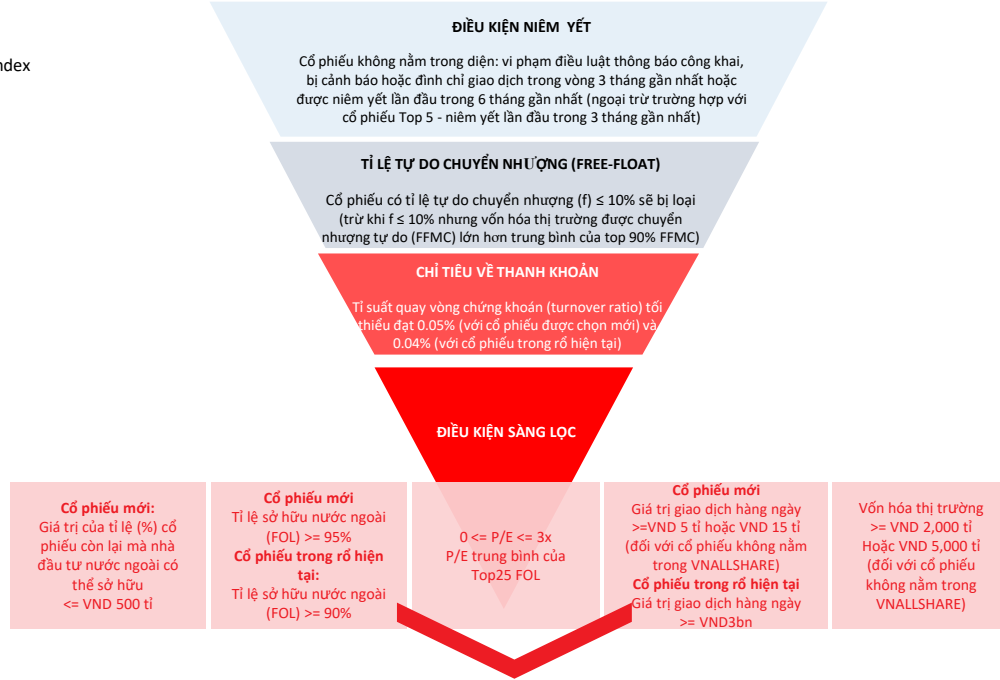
ndex

ĐIỀU KIỆN NIÊM YẾT

Cổ phiếu không nằm trong diện: vi phạm điều luật thông báo công khai, bị cảnh báo hoặc đình chỉ giao dịch trong vòng 3 tháng gần nhất hoặc được niêm yết lần đầu trong 6 tháng gần nhất (ngoại trừ trường hợp với cổ phiếu Top 5 - niêm yết lần đầu trong 3 tháng gần nhất)

TỈ LỆ TỰ DO CHUYỂN NHƯỢNG (FREE-FLOAT)

Cổ phiếu có tỉ lệ tự do chuyển nhượng (f) ≤ 10% sẽ bị loại (trừ khi f ≤ 10% nhưng vốn hóa thị trường được chuyển nhượng tự do (FFMC) lớn hơn trung bình của top 90% FFMC)

CHỈ TIÊU VỀ THANH KHOẢN

Tỉ suất quay vòng chứng khoán (turnover ratio) tối thiểu đạt 0.05% (với cổ phiếu được chọn mới) và 0.04% (với cổ phiếu trong rổ hiện tại)

ĐIỀU KIỆN SÀNG LỌC

Cổ phiếu mới:
Giá trị của tỉ lệ (%) cổ phiếu còn lại mà nhà đầu tư nước ngoài có thể sở hữu
<= VND 500 tỉ

Cổ phiếu mới
Tỉ lệ sở hữu nước ngoài (FOL) >= 95%
Cổ phiếu trong rổ hiện tại:
Tỉ lệ sở hữu nước ngoài (FOL) >= 90%

0 <= P/E <= 3x
P/E trung bình của Top25 FOL

Cổ phiếu mới
Giá trị giao dịch hàng ngày >=VND 5 tỉ hoặc VND 15 tỉ (đối với cổ phiếu không nằm trong VNALLSHARE)
Cổ phiếu trong rổ hiện tại
Giá trị giao dịch hàng ngày >= VND3bn

Vốn hóa thị trường >= VND 2,000 tỉ
Hoặc VND 5,000 tỉ (đối với cổ phiếu không nằm trong VNALLSHARE)